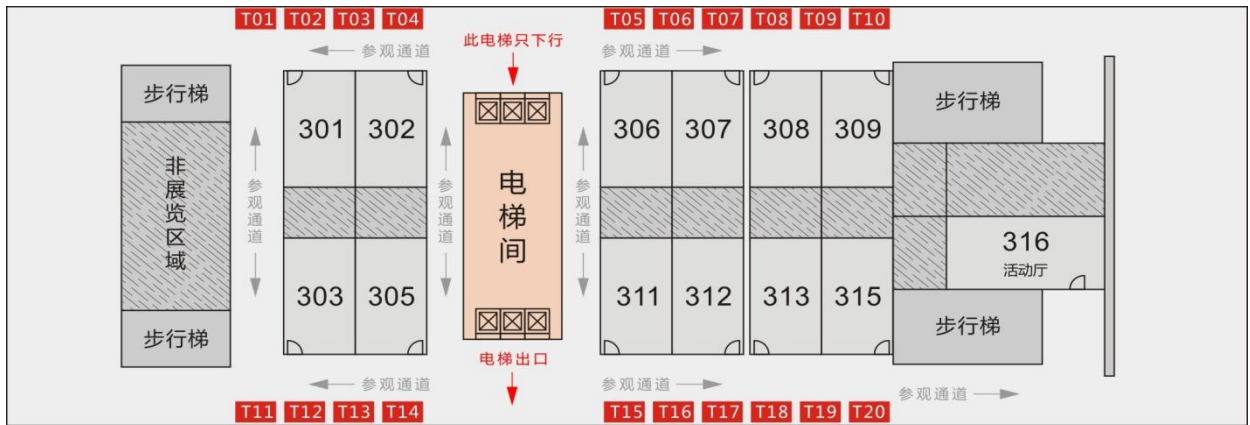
T01 T02 T03 T04

参观通道

此电梯只下行

T05 T06 T07 T08 T09 T10

参观通道

步行梯

非展览区域

步行梯

参观通道

301 302

303 305

参观通道

电梯间

电梯出口

参观通道

306 307

311 312

308 309

313 315

步行梯

316
活动厅

步行梯

参观通道

参观通道

T11 T12 T13 T14

T15 T16 T17 T18 T19 T20

参观通道